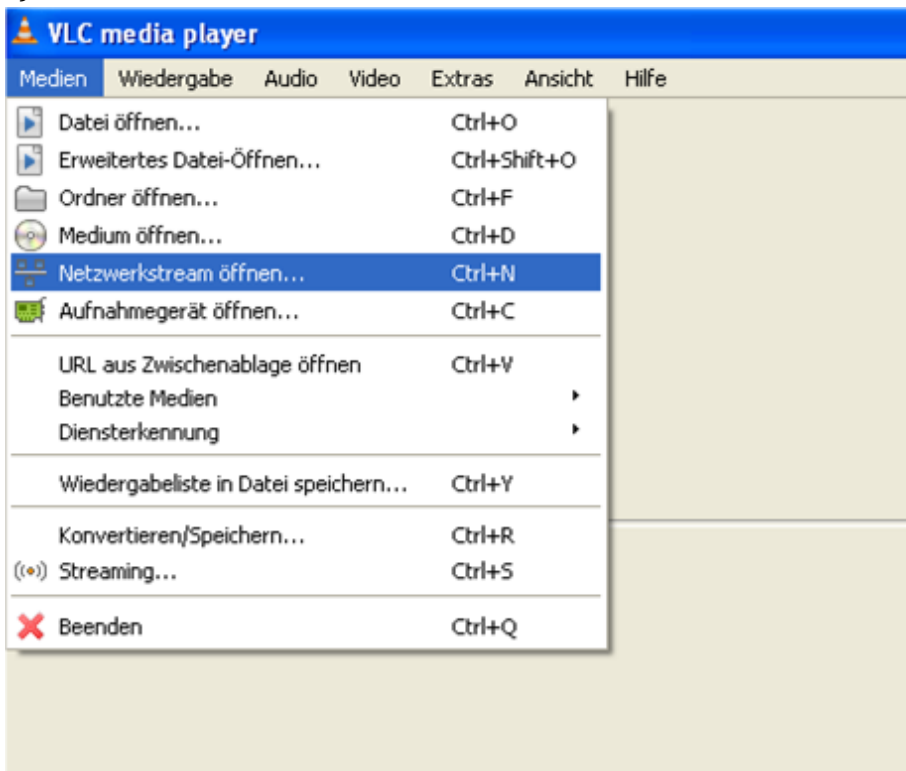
VLC media player

Medien Wiedergabe Audio Video Extras Ansicht Hilfe

Datei öffnen... Ctrl+O
Erweitertes Datei-Öffnen... Ctrl+Shift+O
Ordner öffnen... Ctrl+F
Medium öffnen... Ctrl+D
Netzwerkstream öffnen... Ctrl+N
Aufnahmegerät öffnen... Ctrl+C

URL aus Zwischenablage öffnen Ctrl+V
Benutzte Medien
Diensterkennung

Wiedergabeliste in Datei speichern... Ctrl+Y

Konvertieren/Speichern... Ctrl+R
Streaming... Ctrl+S

Beenden Ctrl+Q